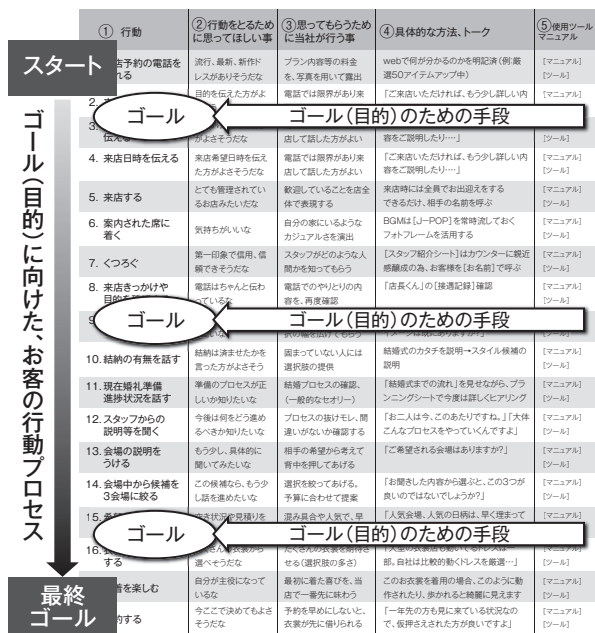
スタート

ゴール(目的)に向けた、お客の行動プロセス

最終ゴール

| ① 行動 | ②行動をとるために思ってほしい事 | ③思ってもらうために当社が行う事 | ④具体的な方法、トーク | ⑤使用ツールマニュアル |
|---|---|---|---|---|
| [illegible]店予約の電話をする | 流行、最新、新作ドレスがありそうだな | プラン内容等の料金を、写真を用いて露出 | webで何が分かるのかを明記済(例:最速50アイテムアップ中) | [マニュアル] [ツール] |
| 2. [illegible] | 目的を伝えた方がよ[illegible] | 電話では限界があり来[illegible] | 「ご来店いただければ、もう少し詳しい内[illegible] | [マニュアル] [ツール] |
| 3. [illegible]伝える | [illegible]がよさそうだな | 店して話した方がよい | 容をご説明したり…」 | [ツール] |
| 4. 来店日時を伝える | 来店希望日時を伝えた方がよさそうだな | 電話では限界があり来店して話した方がよい | 「ご来店いただければ、もう少し詳しい内容をご説明したり…」 | [マニュアル] [ツール] |
| 5. 来店する | とても管理されているお店みたいだな | 歓迎していることを店全体で表現する | 来店時には全員でお出迎えをするできるだけ、相手の名前を呼ぶ | [マニュアル] [ツール] |
| 6. 案内された席に着く | 気持ちがいいな | 自分の家にいるようなカジュアルさを演出 | BGMは[J-POP]を常時流しておくフォトフレームを活用する | [マニュアル] [ツール] |
| 7. くつろぐ | 第一印象で信用、信頼できそうだな | スタッフがどのような人間かを知ってもらう | [スタッフ紹介シート]はカウンターに観近感醸成の為、お客様を[お名前]で呼ぶ | [マニュアル] [ツール] |
| 8. 来店きっかけや目的を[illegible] | 電話はちゃんと伝わっているな | 電話でのやりとりの内容を、再度確認 | 「店長くん」の[接遇記録]確認 | [マニュアル] [ツール] |
| 9. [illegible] | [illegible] | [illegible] | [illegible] | [マニュアル] [ツール] |
| 10. 結納の有無を話す | 結納は済ませたかを言った方がよさそう | 困まっていない人には選択肢の提供 | 結婚式のカタチを説明→スタイル候補の説明 | [マニュアル] [ツール] |
| 11. 現在結礼準備進捗状況を話す | 準備のプロセスが正しいか知りたいな | 結婚プロセスの確認、(一般的なセオリー) | 「結婚式までの流れ」を見せながら、プランニングシートで今後は詳しくヒアリング | [マニュアル] [ツール] |
| 12. スタッフからの説明等を聞く | 今後は何をどう進めるべきか知りたいな | プロセスの抜けモレ、間違いがないか確認する | 「お二人は今、このあたりですね。」「大体こんなプロセスをやっていくんですよ」 | [マニュアル] [ツール] |
| 13. 会場の説明をうける | もう少し、具体的に聞いてみたいな | 相手の希望から考えて背中を押してあげる | 「ご希望される会場はありますか?」 | [マニュアル] [ツール] |
| 14. 会場中から候補を3会場に絞る | この候補なら、もう少し話を進めたいな | 選択を絞ってあげる、予算に合わせて提案 | 「お聞きした内容から探すと、この3つが良いのではないでしょうか?」 | [マニュアル] [ツール] |
| 15. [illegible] | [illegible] | 混み具合や人気で、早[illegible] | 「人気会場、人気の日柄は、早く埋まって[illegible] | [マニュアル] [ツール] |
| 16. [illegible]する | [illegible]選べそうだな | たくさんの衣裳を結構させる(選択肢の多さ) | 「人気の衣裳は動いてドレスは部、自社は比較的動くドレスを厳選…」 | [マニュアル] [ツール] |
| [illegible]を楽しむ | 自分が主役になっているな | 最初に着た喜びを、当店で一番先に味わう | このお衣装を着用の場合、このように動作されたり、歩かれると綺麗に見えます | [マニュアル] [ツール] |
| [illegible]約する | 今ここで決めてもよさそうだな | 予約を早めにしないと、衣装が先に借りられる | 「一年先の方も見に来ている状況なので、仮押さえされた方が良いですよ」 | [マニュアル] [ツール] |

ゴール ゴール(目的)のための手段

ゴール ゴール(目的)のための手段

ゴール ゴール(目的)のための手段